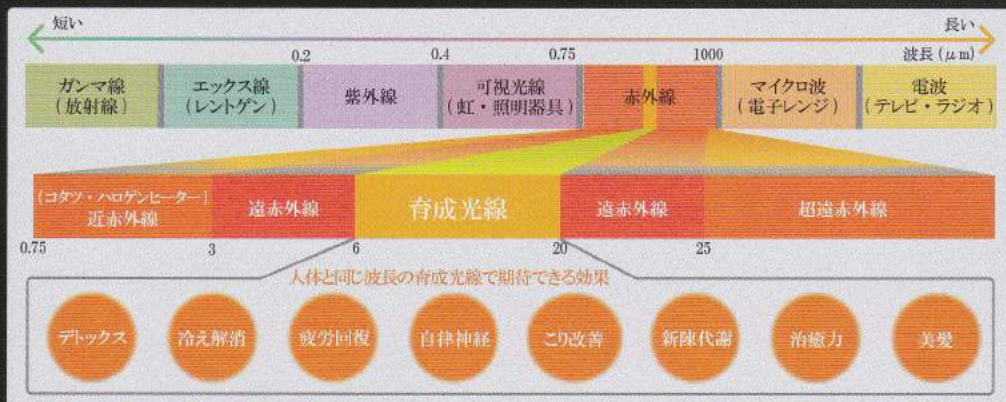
短い

長い

0.2 0.4 0.75 1000 波長（μm）

| ガンマ線（放射線） | エックス線（レントゲン） | 紫外線 | 可視光線（虹・照明器具） | 赤外線 | マイクロ波（電子レンジ） | 電波（テレビ・ラジオ） |
|---|---|---|---|---|---|---|

| ［コタツ・ハロゲンヒーター］近赤外線 | 遠赤外線 | 育成光線 | 遠赤外線 | 超遠赤外線 |
|---|---|---|---|---|

0.75 3 6 20 25

人体と同じ波長の育成光線で期待できる効果

デトックス

冷え解消

疲労回復

自律神経

こり改善

新陳代謝

治癒力

美髪